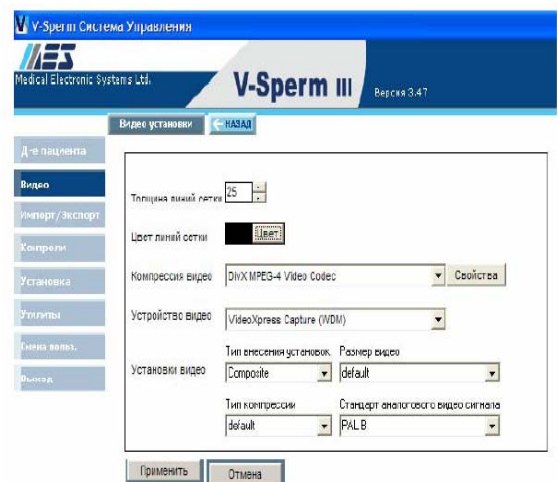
V-Sperm Система Управления

MES
Medical Electronic Systems Ltd.

V-Sperm III
Версия 3.47

Видео установки
НАЗАД

Д-е пациента
Видео
Импорт/Экспорт
Контроли
Установка
Утилиты
Смена польз.
Выход

Толщина линий сетки 25

Цвет линий сетки Цвет

Компрессия видео DivX MPEG-4 Video Codec Свойства

Устройство видео VideoXpress Capture (WDM)

Установки видео
Тип внесения установок Composite
Размер видео default
Тип компрессии default
Стандарт аналогового видео сигнала PAL B

Применить
Отмена